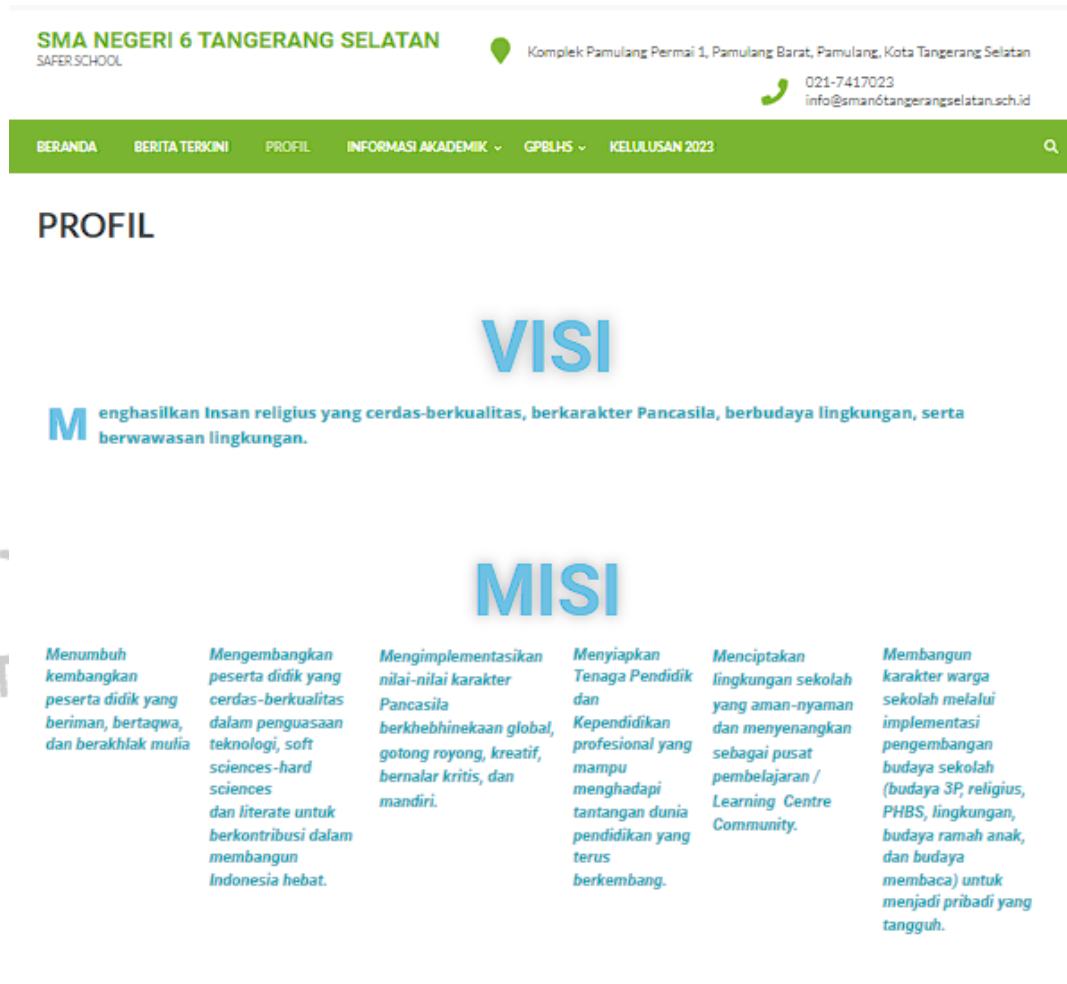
SMA NEGERI 6 TANGERANG SELATAN
SAFER SCHOOL

Komplek Pamulang Permai 1, Pamulang Barat, Pamulang, Kota Tangerang Selatan

021-7417023
info@sman6tangerangselatan.sch.id

BERANDA BERITA TERKINI PROFIL INFORMASI AKADEMIK GPBLHS KELULUSAN 2023

PROFIL

VISI

Menghasilkan Insan religius yang cerdas-berkualitas, berkarakter Pancasila, berbudaya lingkungan, serta berwawasan lingkungan.

MISI

Menumbuh kembangkan peserta didik yang beriman, bertaqwa, dan berakhlak mulia

Mengembangkan peserta didik yang cerdas-berkualitas dalam penguasaan teknologi, soft sciences-hard sciences dan literate untuk berkontribusi dalam membangun Indonesia hebat.

Mengimplementasikan nilai-nilai karakter Pancasila berkhebhinekaan global, gotong royong, kreatif, bernalar kritis, dan mandiri.

Menyiapkan Tenaga Pendidik dan Kependidikan profesional yang mampu menghadapi tantangan dunia pendidikan yang terus berkembang.

Menciptakan lingkungan sekolah yang aman-nyaman dan menyenangkan sebagai pusat pembelajaran / Learning Centre Community.

Membangun karakter warga sekolah melalui implementasi pengembangan budaya sekolah (budaya 3P, religius, PHBS, lingkungan, budaya ramah anak, dan budaya membaca) untuk menjadi pribadi yang tangguh.